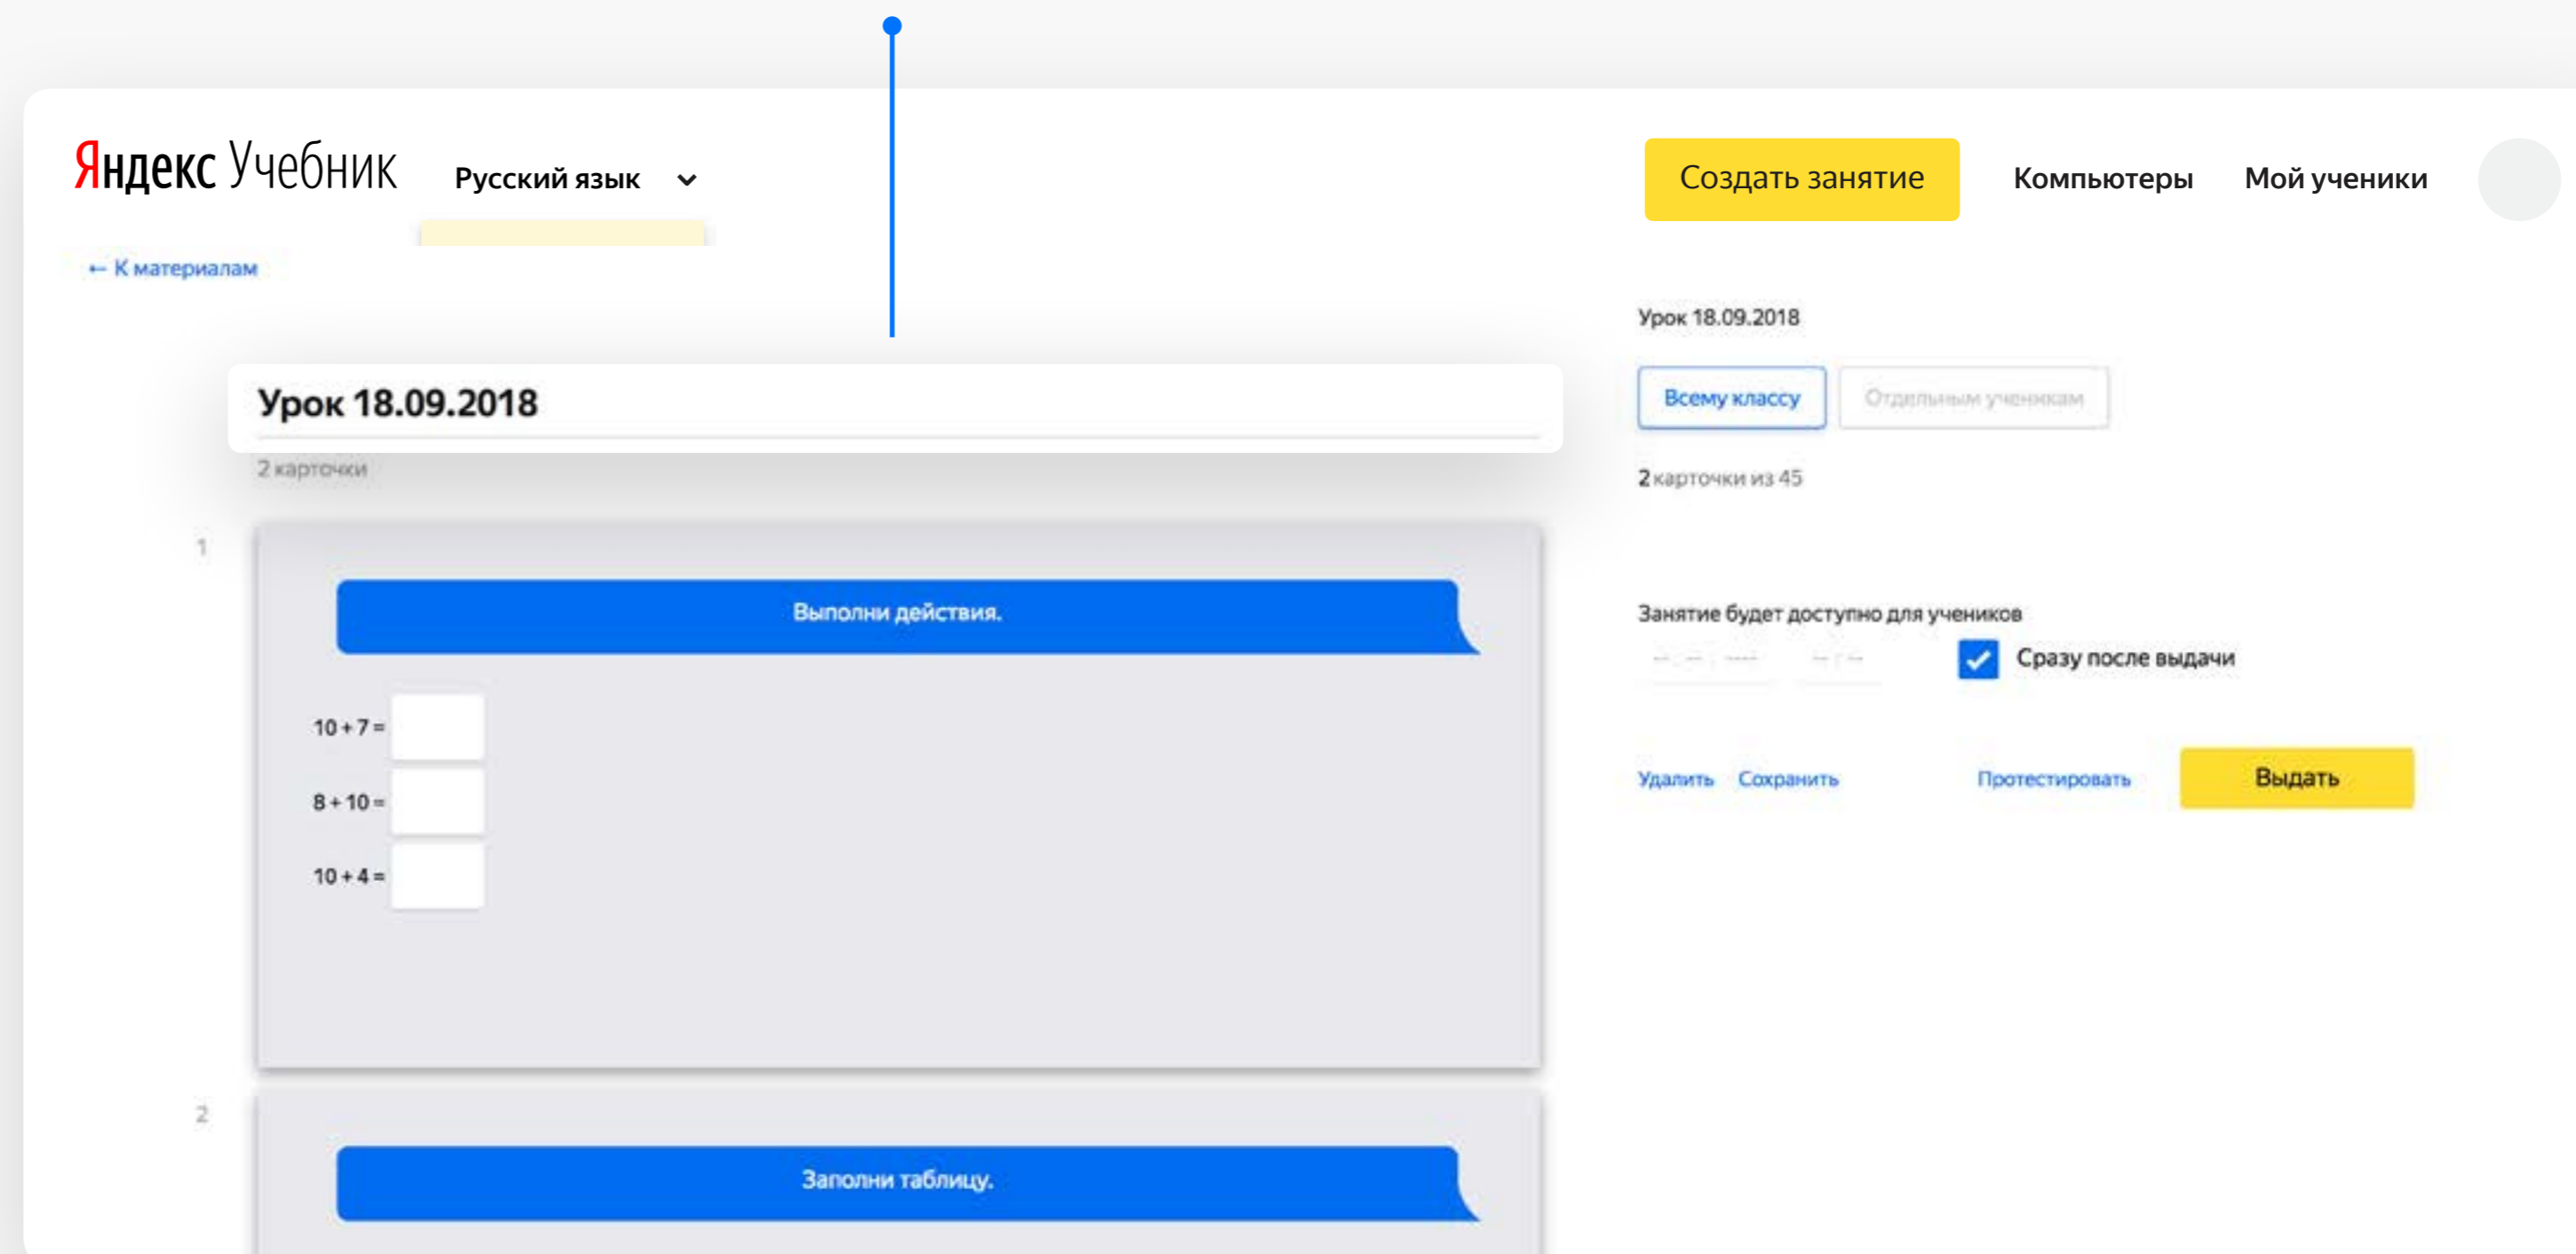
Яндекс Учебник Русский язык

Создать занятие Компьютеры Мой ученики

← К материалам

Урок 18.09.2018

2 карточки

1

Выполни действия.

10 + 7 =

8 + 10 =

10 + 4 =

2

Заполни таблицу.

Урок 18.09.2018

Всему классу Отдельным ученикам

2 карточки из 45

Занятие будет доступно для учеников

Сразу после выдачи

Удалить Сохранить Протестировать Выдать